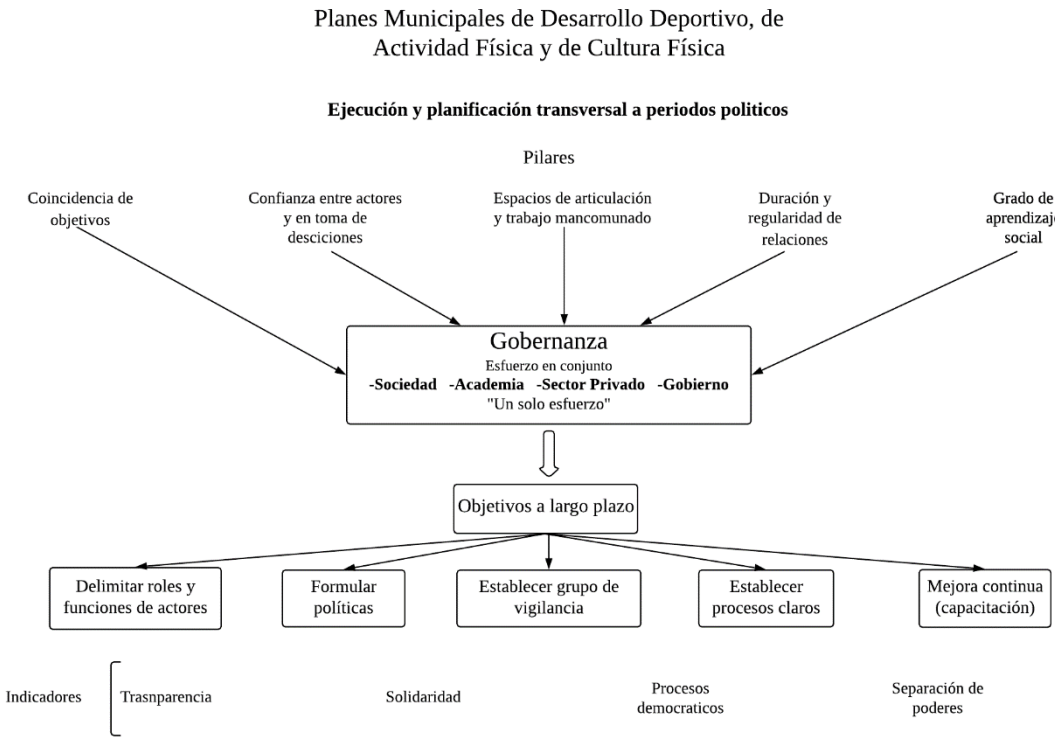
Planes Municipales de Desarrollo Deportivo, de Actividad Física y de Cultura Física

**Ejecución y planificación transversal a periodos politicos**

Pilares

Coincidencia de objetivos

Confianza entre actores y en toma de desciciones

Espacios de articulación y trabajo mancomunado

Duración y regularidad de relaciones

Grado de aprendizaj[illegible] social

Gobernanza
Esfuerzo en conjunto
**-Sociedad -Academia -Sector Privado -Gobierno**
"Un solo esfuerzo"

Objetivos a largo plazo

Delimitar roles y funciones de actores

Formular políticas

Establecer grupo de vigilancia

Establecer procesos claros

Mejora continua (capacitación)

Indicadores

Trasnparencia

Solidaridad

Procesos democraticos

Separación de poderes